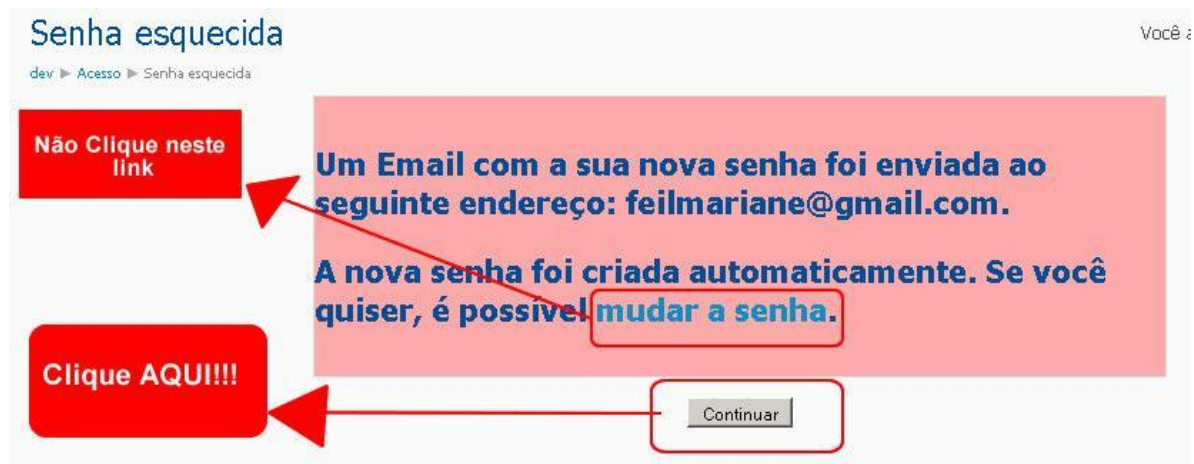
Senha esquecida

Você a

dev ▶ Acesso ▶ Senha esquecida

Não Clique neste link

Um Email com a sua nova senha foi enviada ao seguinte endereço: feilmariane@gmail.com.

A nova senha foi criada automaticamente. Se você quiser, é possível mudar a senha.

Clique AQUI!!!

Continuar